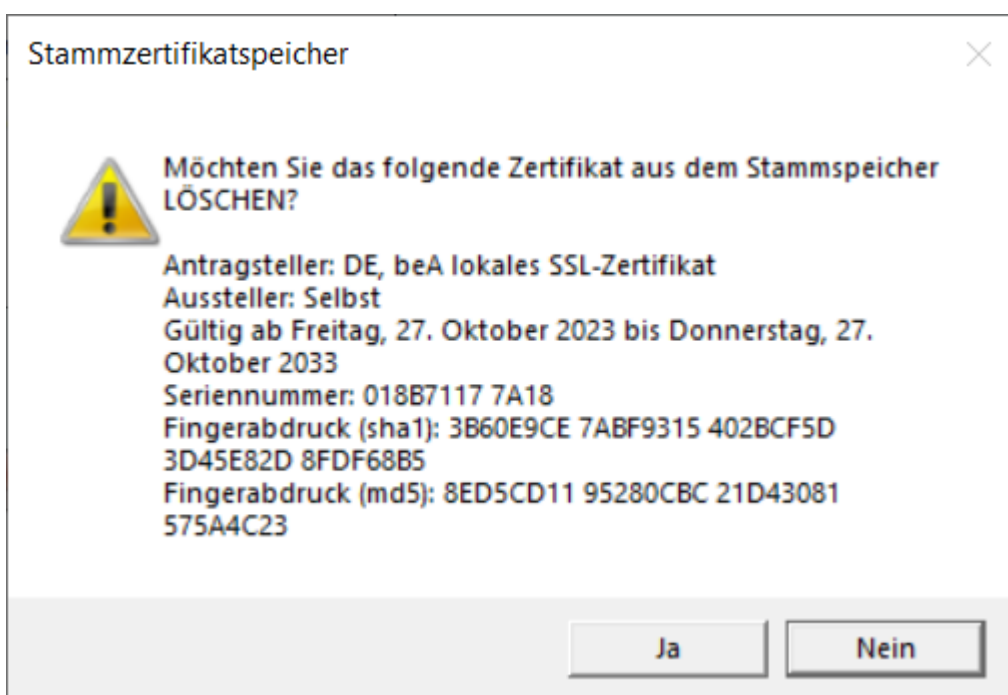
Stammzertifikatspeicher

Möchten Sie das folgende Zertifikat aus dem Stammspeicher LÖSCHEN?

Antragsteller: DE, beA lokales SSL-Zertifikat
Aussteller: Selbst
Gültig ab Freitag, 27. Oktober 2023 bis Donnerstag, 27. Oktober 2033
Seriennummer: 018B7117 7A18
Fingerabdruck (sha1): 3B60E9CE 7ABF9315 402BCF5D 3D45E82D 8FDF68B5
Fingerabdruck (md5): 8ED5CD11 95280CBC 21D43081 575A4C23

Ja
Nein